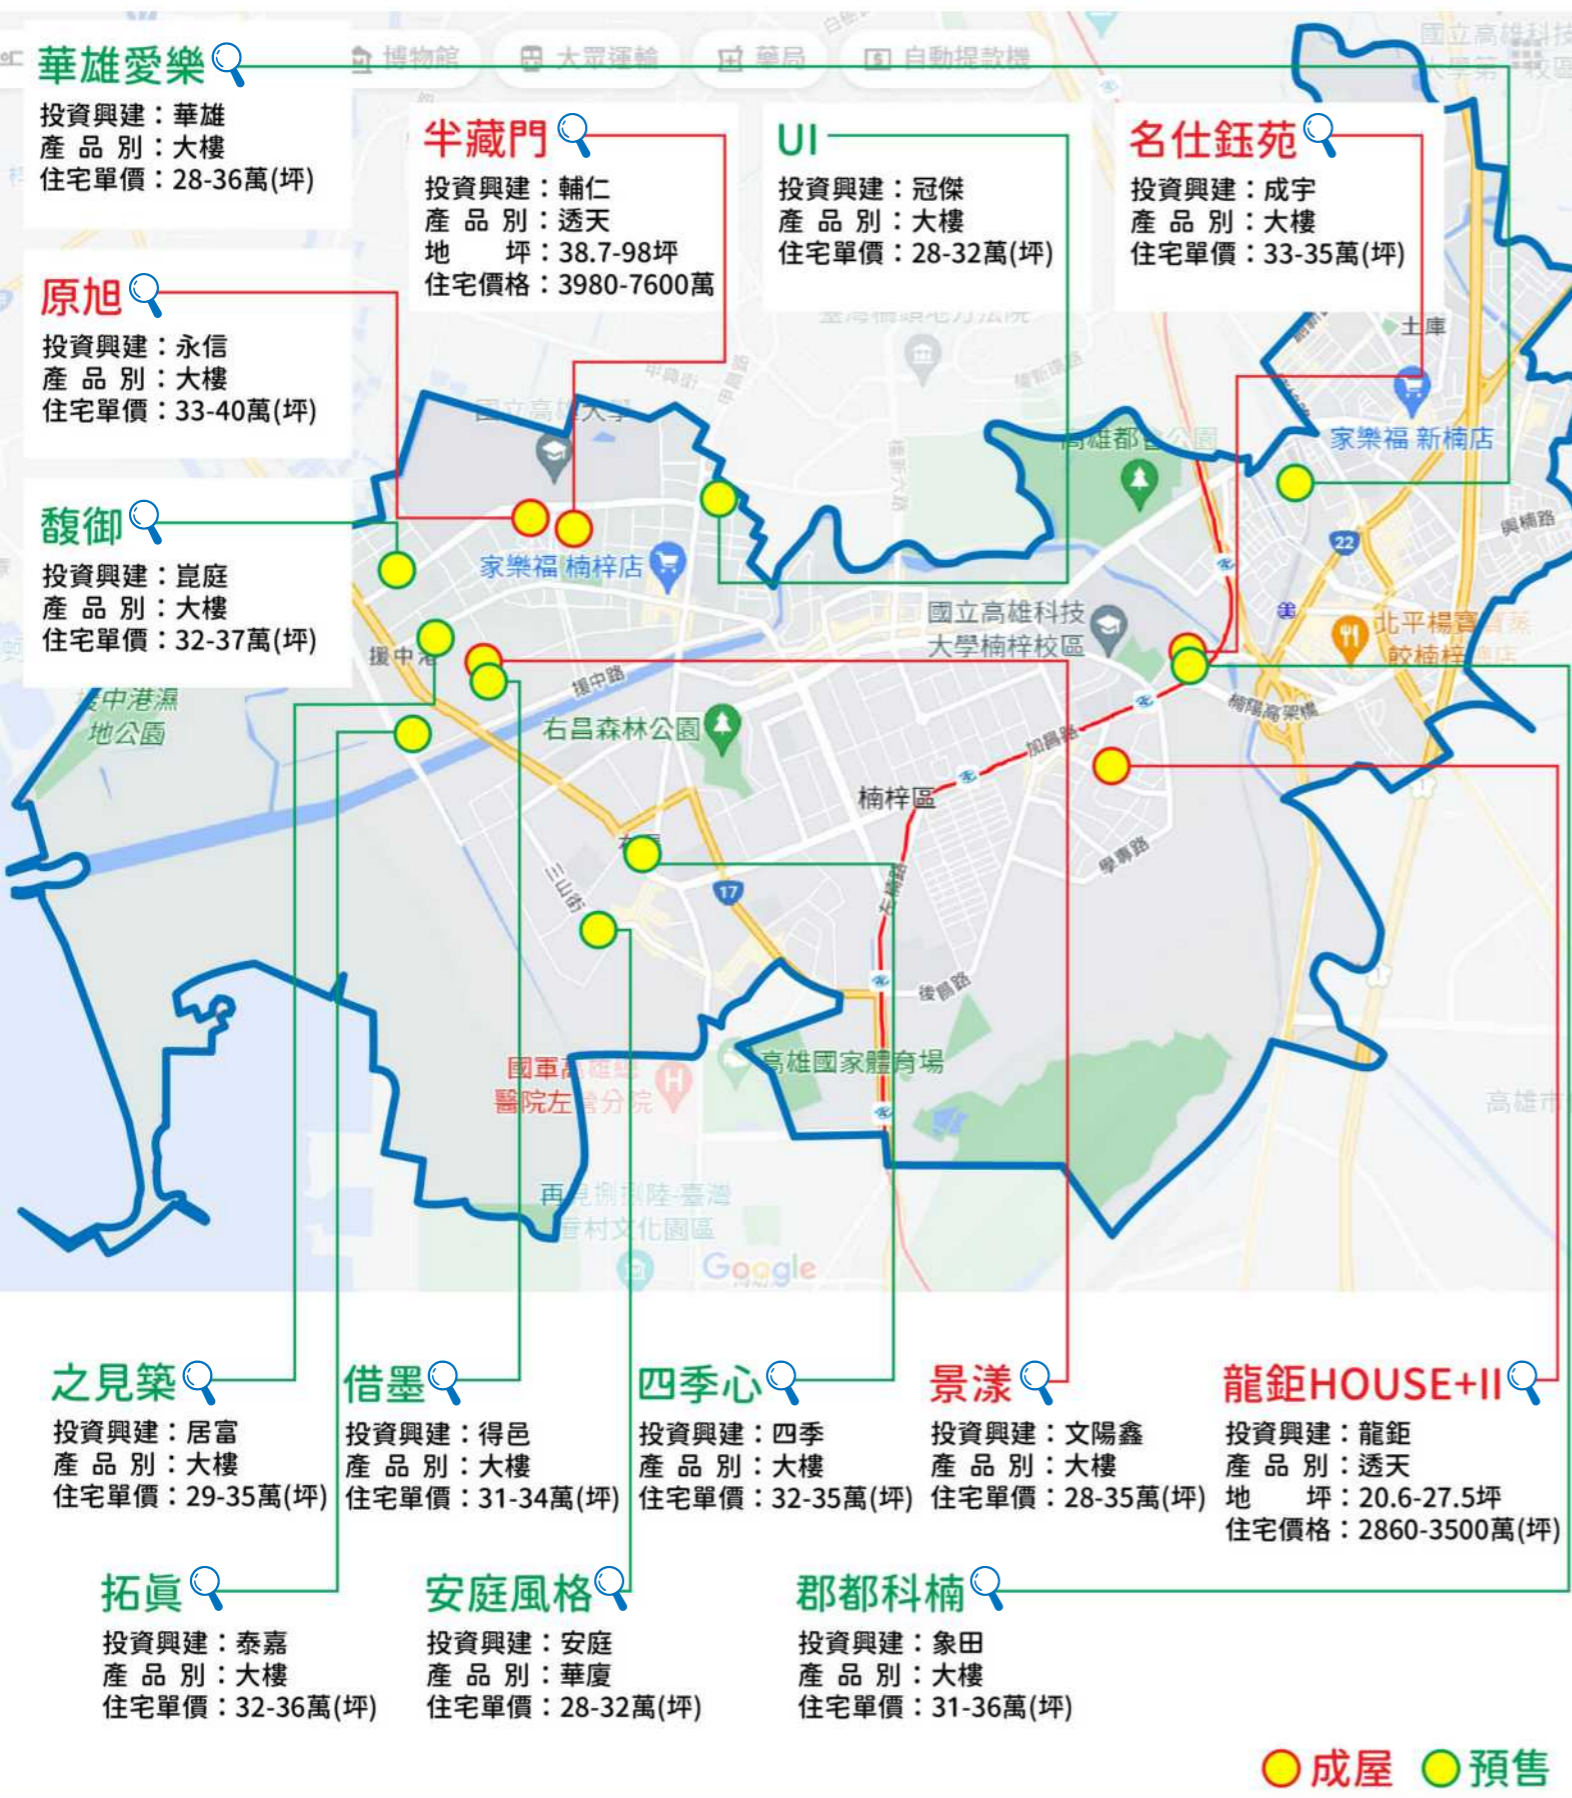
華雄愛樂
投資興建：華雄
產品別：大樓
住宅單價：28-36萬(坪)

博物館 大眾運輸 藥局 自動提款機

半藏門
投資興建：輔仁
產品別：透天
地坪：38.7-98坪
住宅價格：3980-7600萬

UI
投資興建：冠傑
產品別：大樓
住宅單價：28-32萬(坪)

名仕鈺苑
投資興建：成宇
產品別：大樓
住宅單價：33-35萬(坪)

國立高雄科技大學第一校區

原旭
投資興建：永信
產品別：大樓
住宅單價：33-40萬(坪)

馥御
投資興建：崑庭
產品別：大樓
住宅單價：32-37萬(坪)

國立高雄大學
家樂福 楠梓店
高雄都會公園
土庫
家樂福 新楠店
興楠路
國立高雄科技大學楠梓校區
北平楊寶 蒸餃楠梓店
援中港濕地公園
援中路
右昌森林公園
楠陽高架橋
加昌路
楠梓區
學專路
三山街
後昌路
國軍高雄總醫院左營分院
高雄國家體育場
高雄市
再見捌捌陸-臺灣眷村文化園區
Google

之見築
投資興建：居富
產品別：大樓
住宅單價：29-35萬(坪)

借墨
投資興建：得邑
產品別：大樓
住宅單價：31-34萬(坪)

四季心
投資興建：四季
產品別：大樓
住宅單價：32-35萬(坪)

景漾
投資興建：文陽鑫
產品別：大樓
住宅單價：28-35萬(坪)

龍鉅HOUSE+II
投資興建：龍鉅
產品別：透天
地坪：20.6-27.5坪
住宅價格：2860-3500萬(坪)

拓眞
投資興建：泰嘉
產品別：大樓
住宅單價：32-36萬(坪)

安庭風格
投資興建：安庭
產品別：華廈
住宅單價：28-32萬(坪)

郡都科楠
投資興建：象田
產品別：大樓
住宅單價：31-36萬(坪)

成屋 預售